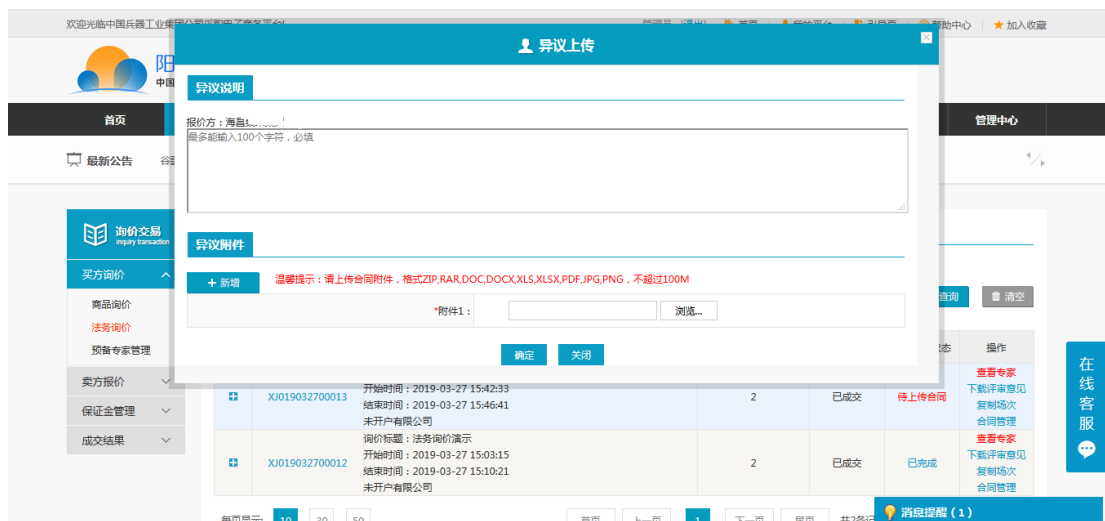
欢迎光临中国兵器工业集团公司采购电子商务平台

首页

管理中心

最新公告

询价交易
inquiry transaction

买方询价

商品询价

法务询价

预备专家管理

卖方报价

保证金管理

成交结果

异议上传

异议说明

报价方：海岛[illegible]

最多能输入100个字符，必填

异议附件

+ 新增

温馨提示：请上传合同附件，格式ZIP,RAR,DOC,DOCX,XLS,XLSX,PDF,JPG,PNG，不超过100M

*附件1：

浏览...

确定

关闭

查询

清空

状态

操作

| | | | | | | |
|---|---|---|---|---|---|---|
| + | XJ019032700013 | 开始时间：2019-03-27 15:42:33<br>结束时间：2019-03-27 15:46:41<br>未开户有限公司 | 2 | 已成交 | 待上传合同 | 查看专家<br>下载评审意见<br>复制场次<br>合同管理 |
| + | XJ019032700012 | 询价标题：法务询价演示<br>开始时间：2019-03-27 15:03:15<br>结束时间：2019-03-27 15:10:21<br>未开户有限公司 | 2 | 已成交 | 已完成 | 查看专家<br>下载评审意见<br>复制场次<br>合同管理 |

每页显示 10 30 50

首页 上一页 1 下一页 尾页 共2条记

在线客服

消息提醒（1）